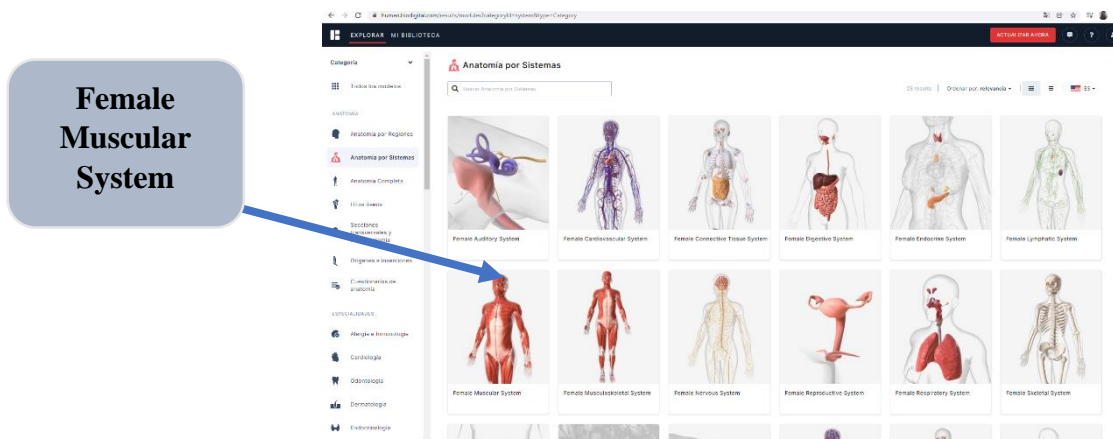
Female Muscular System

human.biodigital.com/es/explore/category

EXPLORAR MI BIBLIOTECA

ACTUALIZAR AHORA

Categoría

Todos los modelos

ANATOMÍA

Anatomía por Regiones

Anatomía por Sistemas

Anatomía Completa

Hitos óseos

Secciones transversales y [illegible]

Orígenes e inserciones

Cuestionarios de anatomía

ESPECIALIDADES

Alergia e Inmunología

Cardiología

Odontología

Dermatología

Endocrinología

Anatomía por Sistemas

Buscar Anatomía por Sistemas

23 results Ordenar por: relevancia

ES

Female Auditory System

Female Cardiovascular System

Female Connective Tissue System

Female Digestive System

Female Endocrine System

Female Lymphatic System

Female Muscular System

Female Musculoskeletal System

Female Nervous System

Female Reproductive System

Female Respiratory System

Female Skeletal System